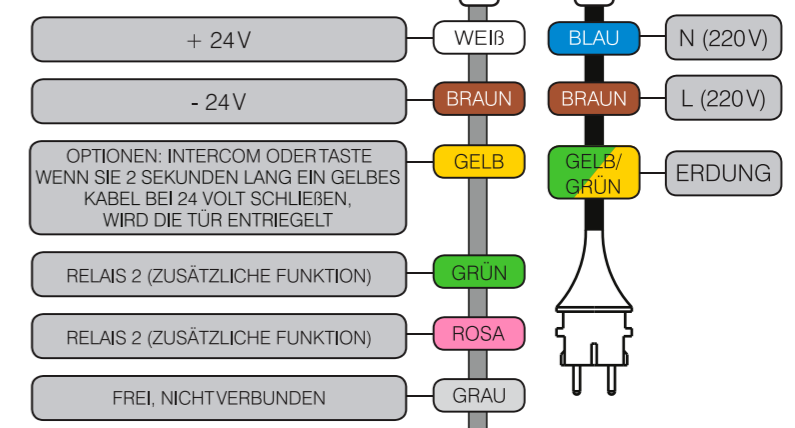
+ 24V

WEIß

BLAU

N (220V)

- 24V

BRAUN

BRAUN

L (220V)

OPTIONEN: INTERCOM ODER TASTE WENN SIE 2 SEKUNDEN LANG EIN GELBES KABEL BEI 24 VOLT SCHLIEßEN, WIRD DIE TÜR ENTRIEGELT

GELB

GELB/ GRÜN

ERDUNG

RELAIS 2 (ZUSÄTZLICHE FUNKTION)

GRÜN

RELAIS 2 (ZUSÄTZLICHE FUNKTION)

ROSA

FREI, NICHTVERBUNDEN

GRAU